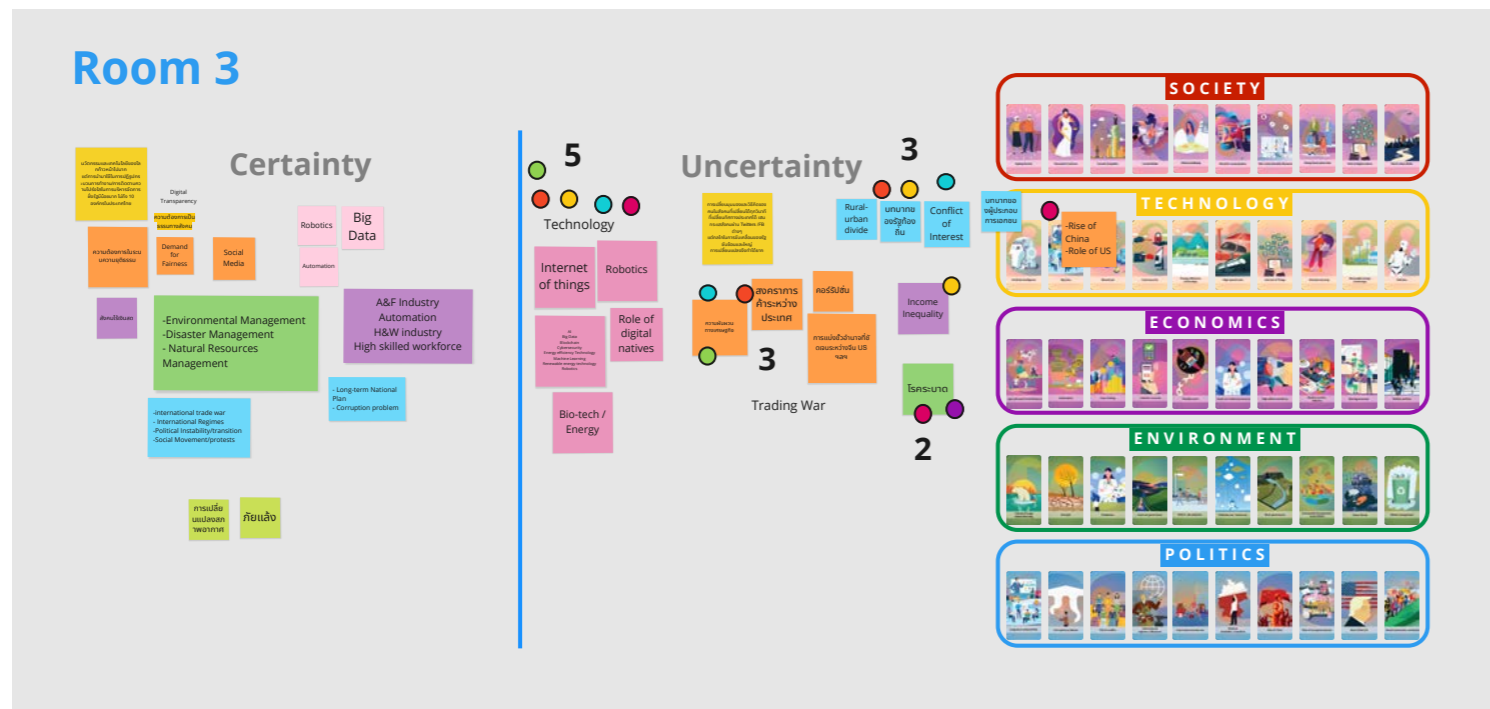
Room 3

Certainty

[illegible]

Digital Transparency

ความต้องการเป็นธรรมการสังคม

ความเชื่อการในระบบความยุติธรรม

Demand for Fairness

Social Media

Robotics

Big Data

Automation

สังคมไร้เงินสด

-Environmental Management
-Disaster Management
- Natural Resources Management

A&F Industry
Automation
H&W industry
High skilled workforce

- Long-term National Plan
- Corruption problem

-International trade war
- International Regimes
-Political Instability/transition
-Social Movement/protests

การเปลี่ยนแปลงสภาพอากาศ

ภัยแล้ง

5

Technology

Internet of things

Robotics

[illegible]

Role of digital natives

Bio-tech / Energy

Uncertainty

3

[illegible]

Rural-urban divide

บทบาทของรัฐท้องถิ่น

Conflict of Interest

บทบาทของผู้ประกอบการเอกชน

-Rise of China
-Role of US

ความพึงพอใจของคนรุ่นใหม่

สงครามการค้าระหว่างประเทศ

คอร์รัปชั่น

การแข่งขันอำนาจที่ต่อเนื่องระหว่างจีน US

Income Inequality

3

Trading War

โรคระบาด

2

SOCIETY

TECHNOLOGY

ECONOMICS

ENVIRONMENT

POLITICS